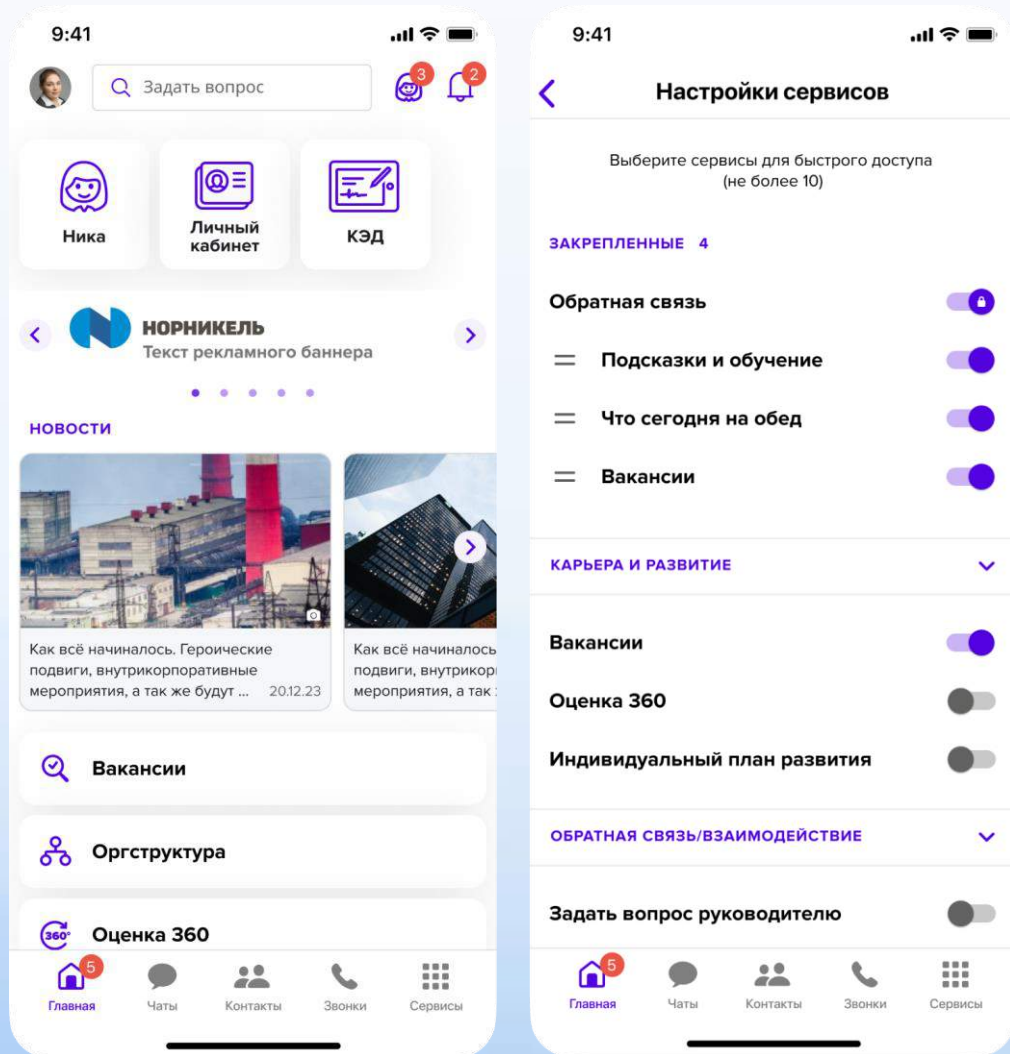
9:41

Задать вопрос

3

2

Ника

Личный кабинет

КЭД

НОРНИКЕЛЬ

Текст рекламного баннера

НОВОСТИ

Как всё начиналось. Героические подвиги, внутрикорпоративные мероприятия, а так же будут ... 20.12.23

Как всё начиналось подвиги, внутрикорп мероприятия, а так

Вакансии

Оргструктура

360°

Оценка 360

5

Главная

Чаты

Контакты

Звонки

Сервисы

9:41

Настройки сервисов

Выберите сервисы для быстрого доступа (не более 10)

ЗАКРЕПЛЕННЫЕ 4

Обратная связь

Подсказки и обучение

Что сегодня на обед

Вакансии

КАРЬЕРА И РАЗВИТИЕ

Вакансии

Оценка 360

Индивидуальный план развития

ОБРАТНАЯ СВЯЗЬ/ВЗАИМОДЕЙСТВИЕ

Задать вопрос руководителю

5

Главная

Чаты

Контакты

Звонки

Сервисы